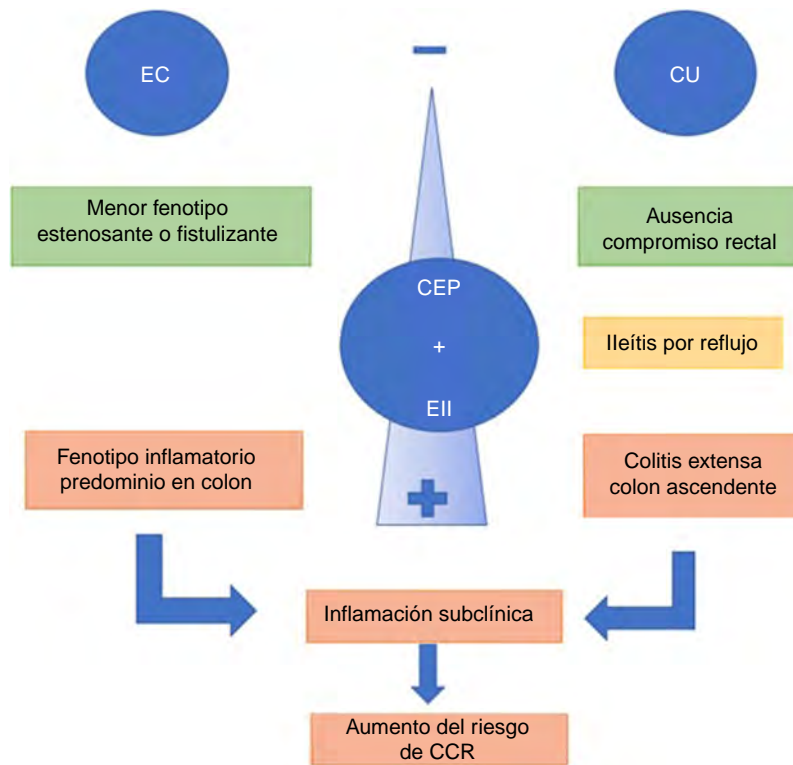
EC

–

CU

Menor fenotipo estenosante o fistulizante

Ausencia compromiso rectal

CEP
+
EII

Ileítis por reflujo

Fenotipo inflamatorio predominio en colon

Colitis extensa colon ascendente

+

Inflamación subclínica

Aumento del riesgo de CCR